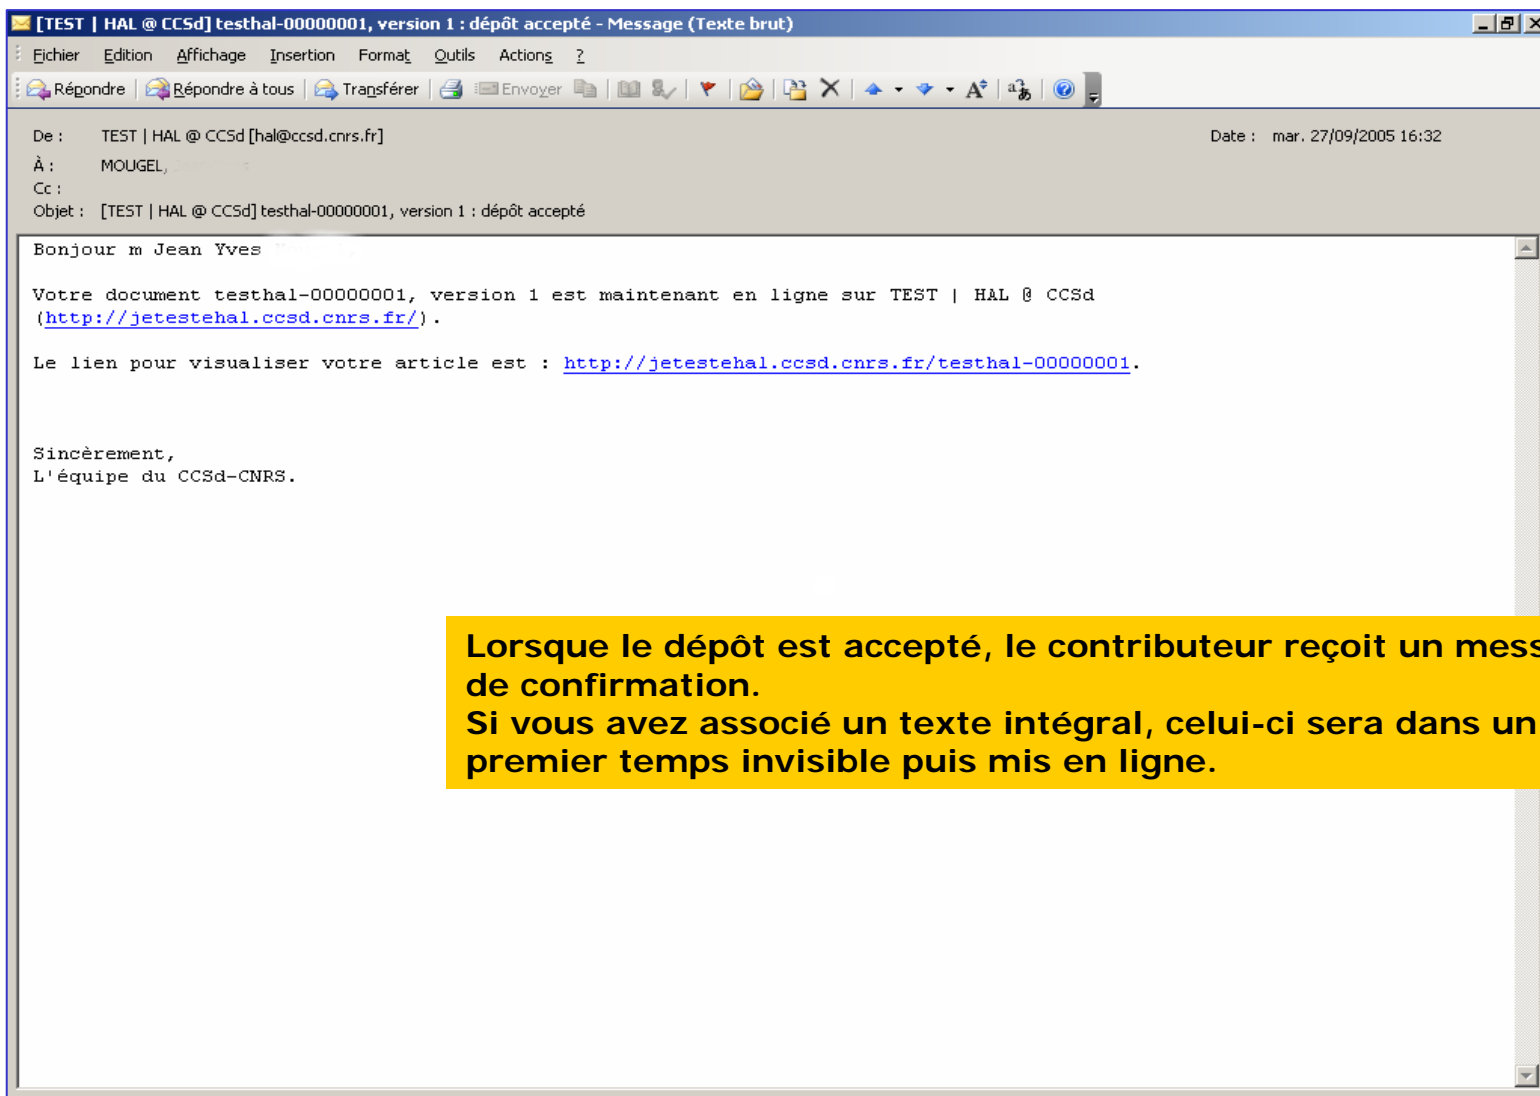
[TEST | HAL @ CCSd] testhal-00000001, version 1 : dépôt accepté - Message (Texte brut)

Fichier Edition Affichage Insertion Format Outils Actions ?

Répondre Répondre à tous Transférer Envoyer

De : TEST | HAL @ CCSd [hal@ccsd.cnrs.fr]
Date : mar. 27/09/2005 16:32
À : MOUGEL, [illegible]
Cc :
Objet : [TEST | HAL @ CCSd] testhal-00000001, version 1 : dépôt accepté

Bonjour m Jean Yves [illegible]

Votre document testhal-00000001, version 1 est maintenant en ligne sur TEST | HAL @ CCSd (http://jetestehal.ccsd.cnrs.fr/).

Le lien pour visualiser votre article est : http://jetestehal.ccsd.cnrs.fr/testhal-00000001.

Sincèrement,
L'équipe du CCSd-CNRS.

Lorsque le dépôt est accepté, le contributeur reçoit un mess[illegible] de confirmation.
Si vous avez associé un texte intégral, celui-ci sera dans un premier temps invisible puis mis en ligne.